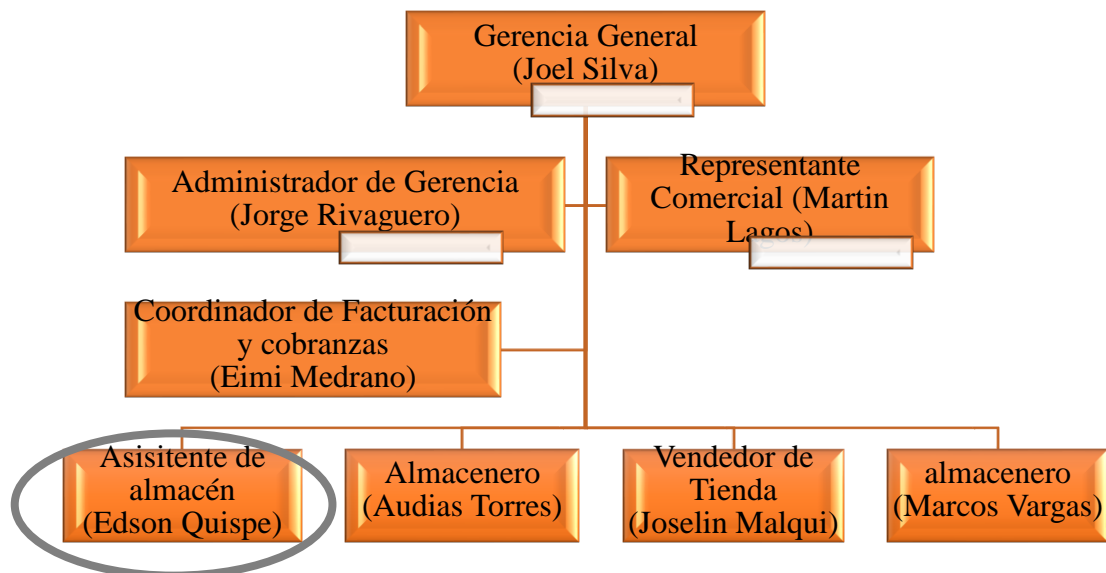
Gerencia General
(Joel Silva)

Administrador de Gerencia
(Jorge Rivaguero)

Representante
Comercial (Martin
Lagos)

Coordinador de Facturación
y cobranzas
(Eimi Medrano)

Asisitente de
almacén
(Edson Quispe)

Almacenero
(Audias Torres)

Vendedor de
Tienda
(Joselin Malqui)

almacenero
(Marcos Vargas)